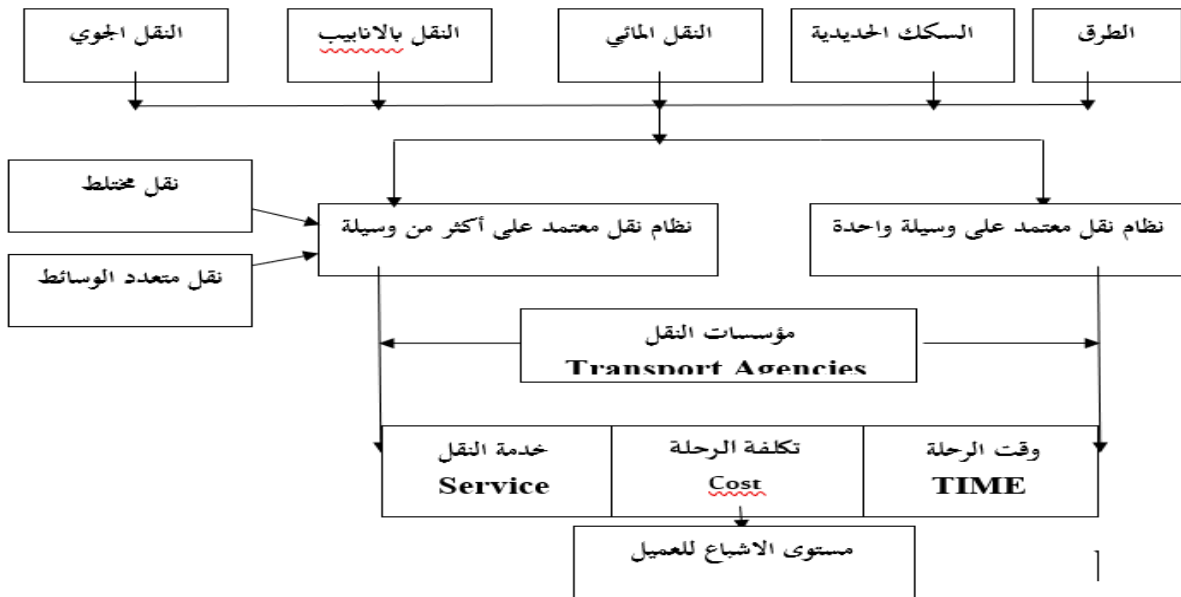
الطرق

السكك الحديدية

النقل المائي

النقل بالانابيب

النقل الجوي

نظام نقل معتمد على وسيلة واحدة

نظام نقل معتمد على أكثر من وسيلة

نقل مختلط

نقل متعدد الوسائط

مؤسسات النقل
Transport Agencies

وقت الرحلة
TIME

تكلفة الرحلة
Cost

خدمة النقل
Service

مستوى الاشباع للعميل